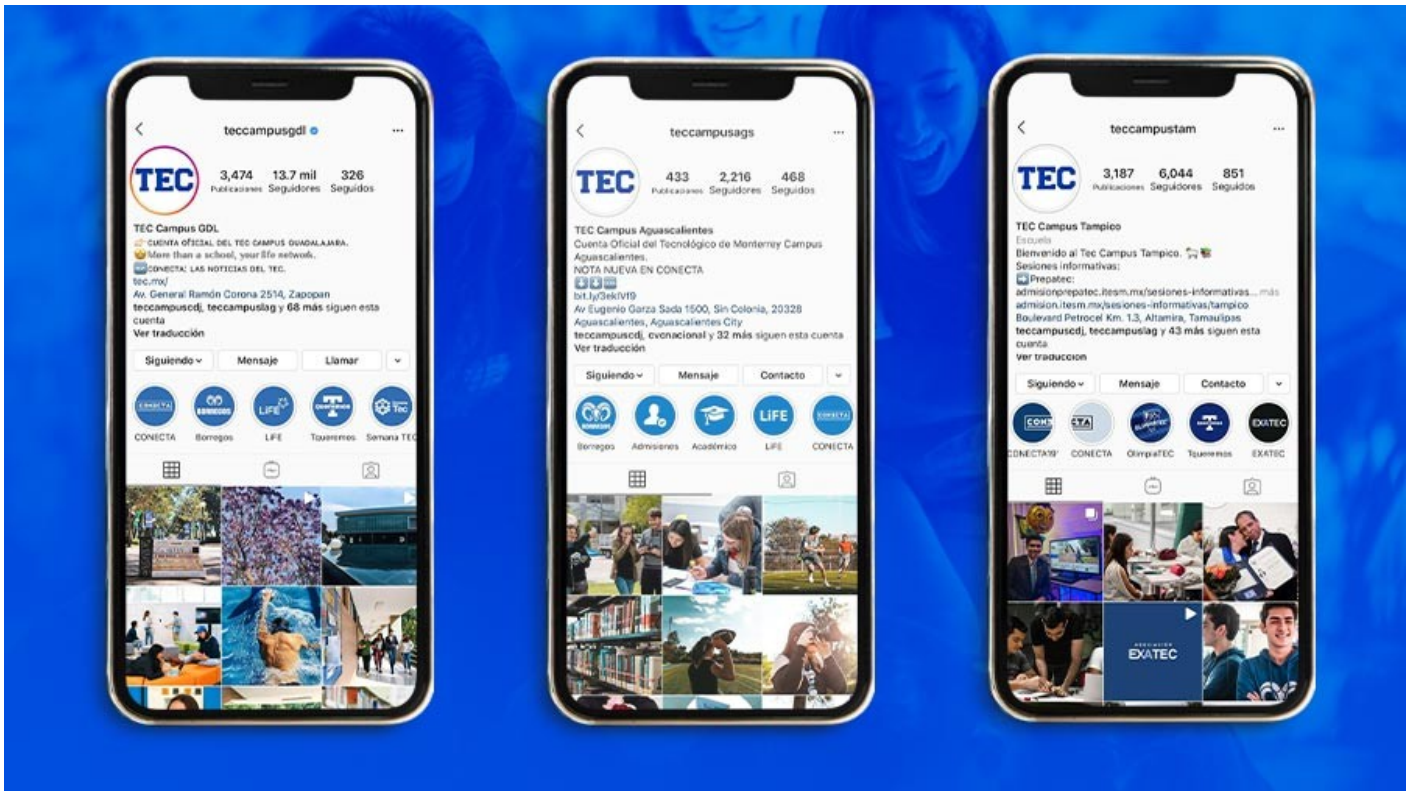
teccampusgdl

TEC

3,474 Publicaciones 13.7 mil Seguidores 326 Seguidos

TEC Campus GDL
CUENTA OFICIAL DEL TEC CAMPUS GUADALAJARA.
More than a school, your life network.
CONECTA: LAS NOTICIAS DEL TEC.
tec.mx/
Av. General Ramón Corona 2514, Zapopan
teccampuscdj, teccampuslag y 68 más siguen esta cuenta
Ver traducción

Siguiendo Mensaje Llamar

CONECTA Borregos LiFE Tqueremos Semana TEC

teccampusags

TEC

433 Publicaciones 2,216 Seguidores 468 Seguidos

TEC Campus Aguascalientes
Cuenta Oficial del Tecnológico de Monterrey Campus Aguascalientes.
NOTA NUEVA EN CONECTA
bit.ly/3ekIV19
Av Eugenio Garza Sada 1500, Sin Colonia, 20328 Aguascalientes, Aguascalientes City
teccampuscdj, cvonacional y 32 más siguen esta cuenta
Ver traducción

Siguiendo Mensaje Contacto

Borregos Admisiones Académico LiFE CONECTA

teccampustam

TEC

3,187 Publicaciones 6,044 Seguidores 851 Seguidos

TEC Campus Tampico
Escuela
Bienvenido al Tec Campus Tampico.
Sesiones informativas:
Prepatec:
admisionprepatec.itesm.mx/sesiones-informativas... más
admision.itesm.mx/sesiones-informativas/tampico
Boulevard Petrocel Km. 1.3, Altamira, Tamaulipas
teccampuscdj, teccampuslag y 43 más siguen esta cuenta
Ver traducción

Siguiendo Mensaje Contacto

CONECTA19' CONECTA OlimpiaTEC Tqueremos EXATEC

EXATEC